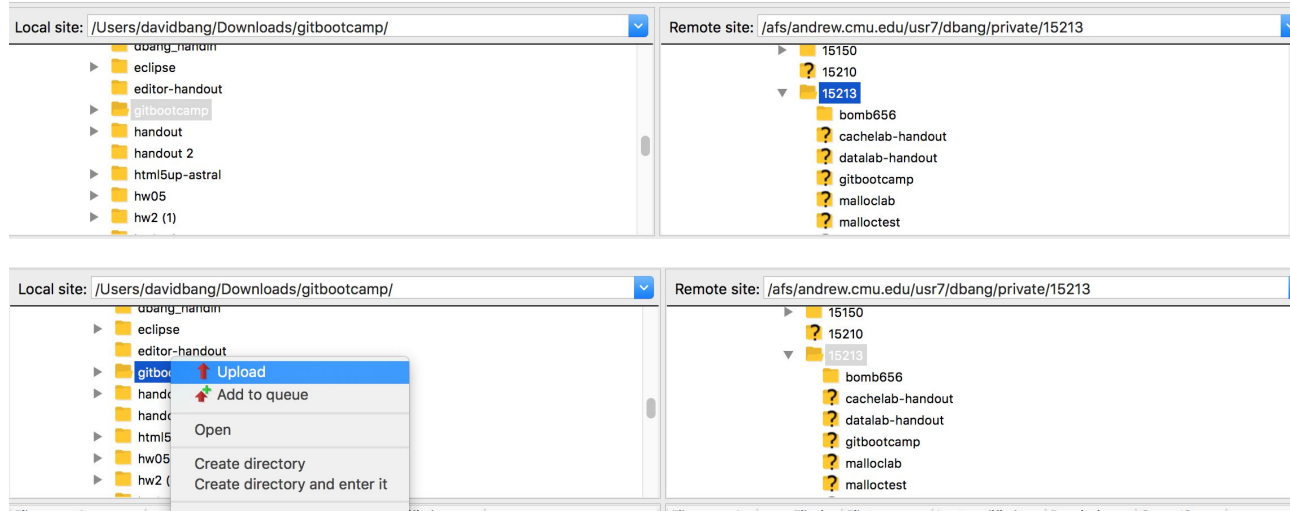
Local site: /Users/davidbang/Downloads/gitbootcamp/

dbang_handin
eclipse
editor-handout
gitbootcamp
handout
handout 2
html5up-astral
hw05
hw2 (1)

Remote site: /afs/andrew.cmu.edu/usr7/dbang/private/15213

15150
15210
15213
bomb656
cachelab-handout
datalab-handout
gitbootcamp
malloclab
malloctest

Local site: /Users/davidbang/Downloads/gitbootcamp/

dbang_handin
eclipse
editor-handout
gitboo
hando
hando
html5
hw05
hw2 (

Upload
Add to queue
Open
Create directory
Create directory and enter it

Remote site: /afs/andrew.cmu.edu/usr7/dbang/private/15213

15150
15210
15213
bomb656
cachelab-handout
datalab-handout
gitbootcamp
malloclab
malloctest